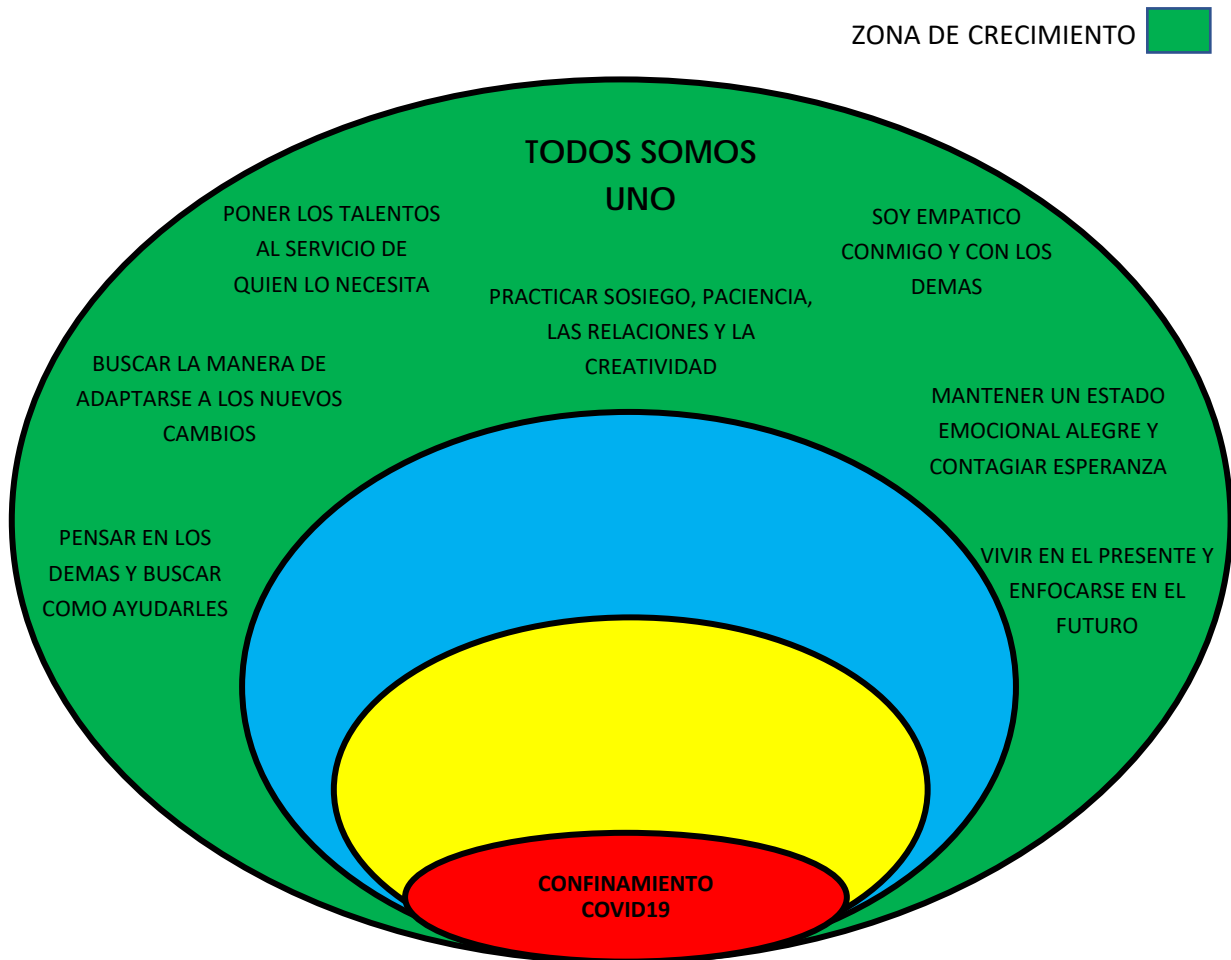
ZONA DE CRECIMIENTO

TODOS SOMOS UNO

PONER LOS TALENTOS AL SERVICIO DE QUIEN LO NECESITA

SOY EMPATICO CONMIGO Y CON LOS DEMAS

PRACTICAR SOSIEGO, PACIENCIA, LAS RELACIONES Y LA CREATIVIDAD

BUSCAR LA MANERA DE ADAPTARSE A LOS NUEVOS CAMBIOS

MANTENER UN ESTADO EMOCIONAL ALEGRE Y CONTAGIAR ESPERANZA

PENSAR EN LOS DEMAS Y BUSCAR COMO AYUDARLES

VIVIR EN EL PRESENTE Y ENFOCARSE EN EL FUTURO

CONFINAMIENTO COVID19